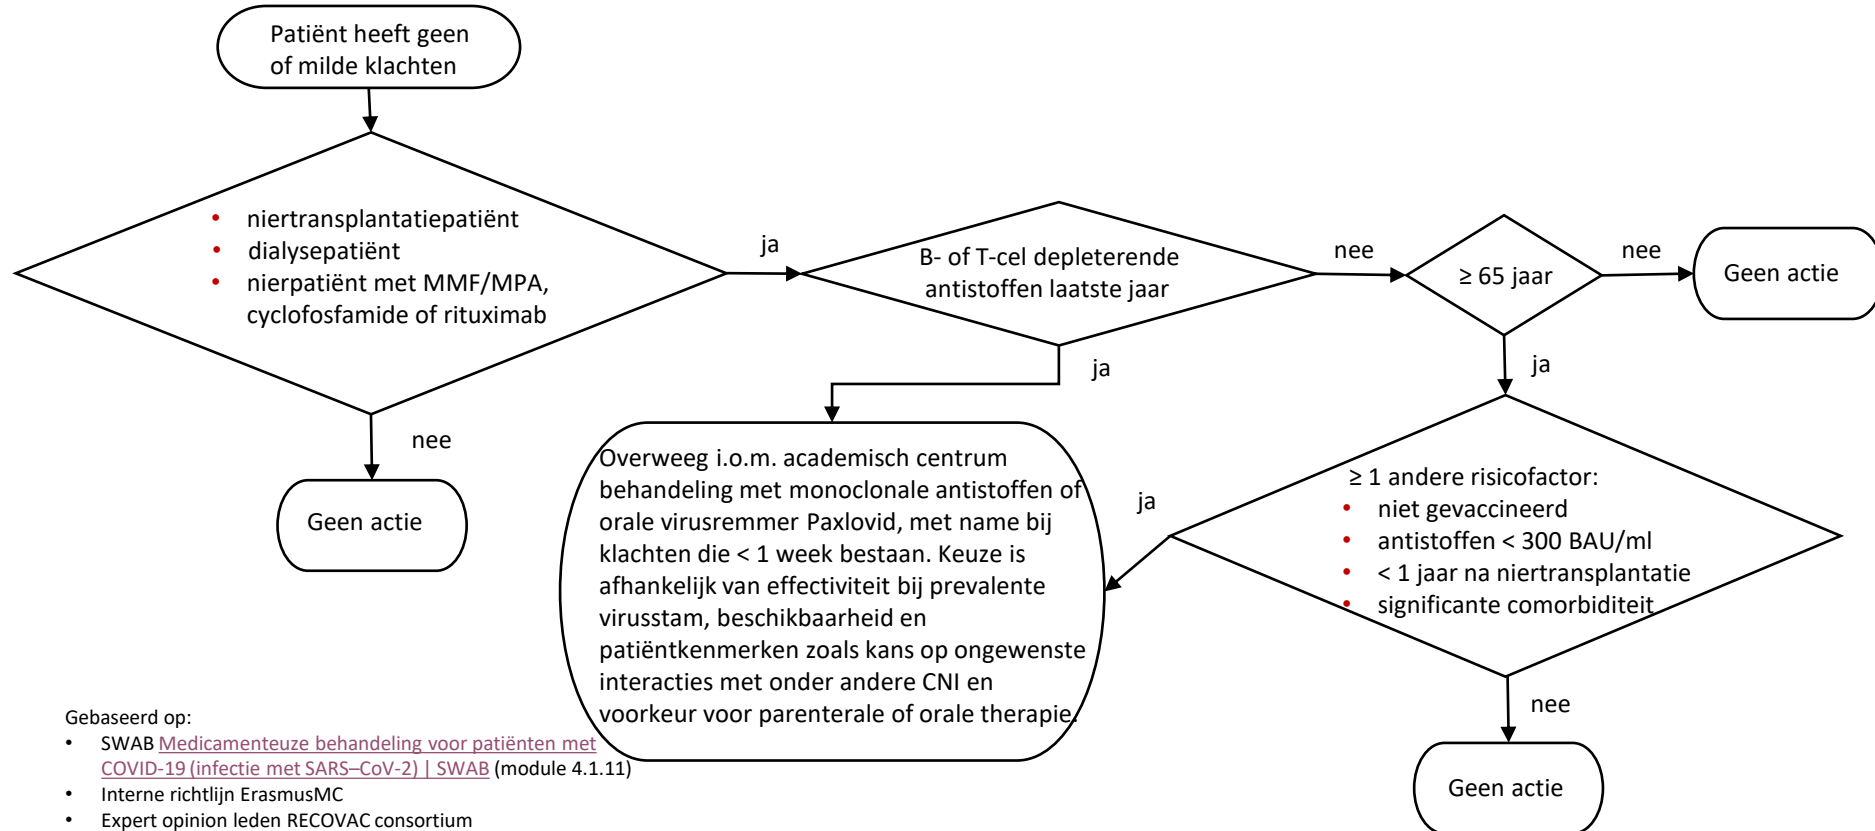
Patiënt heeft geen of milde klachten

- niertransplantatiepatiënt
- dialysepatiënt
- nierpatiënt met MMF/MPA, cyclofosfamide of rituximab

ja

B- of T-cel depleterende antistoffen laatste jaar

nee

≥ 65 jaar

nee

Geen actie

nee

Geen actie

ja

ja

Overweeg i.o.m. academisch centrum behandeling met monoclonale antistoffen of orale virusremmer Paxlovid, met name bij klachten die < 1 week bestaan. Keuze is afhankelijk van effectiviteit bij prevalente virusstam, beschikbaarheid en patiëntkenmerken zoals kans op ongewenste interacties met onder andere CNI en voorkeur voor parenterale of orale therapie.

ja

≥ 1 andere risicofactor:
- niet gevaccineerd
- antistoffen < 300 BAU/ml
- < 1 jaar na niertransplantatie
- significante comorbiditeit

nee

Geen actie

Gebaseerd op:
- SWAB Medicamenteuze behandeling voor patiënten met COVID-19 (infectie met SARS–CoV-2) | SWAB (module 4.1.11)
- Interne richtlijn ErasmusMC
- Expert opinion leden RECOVAC consortium